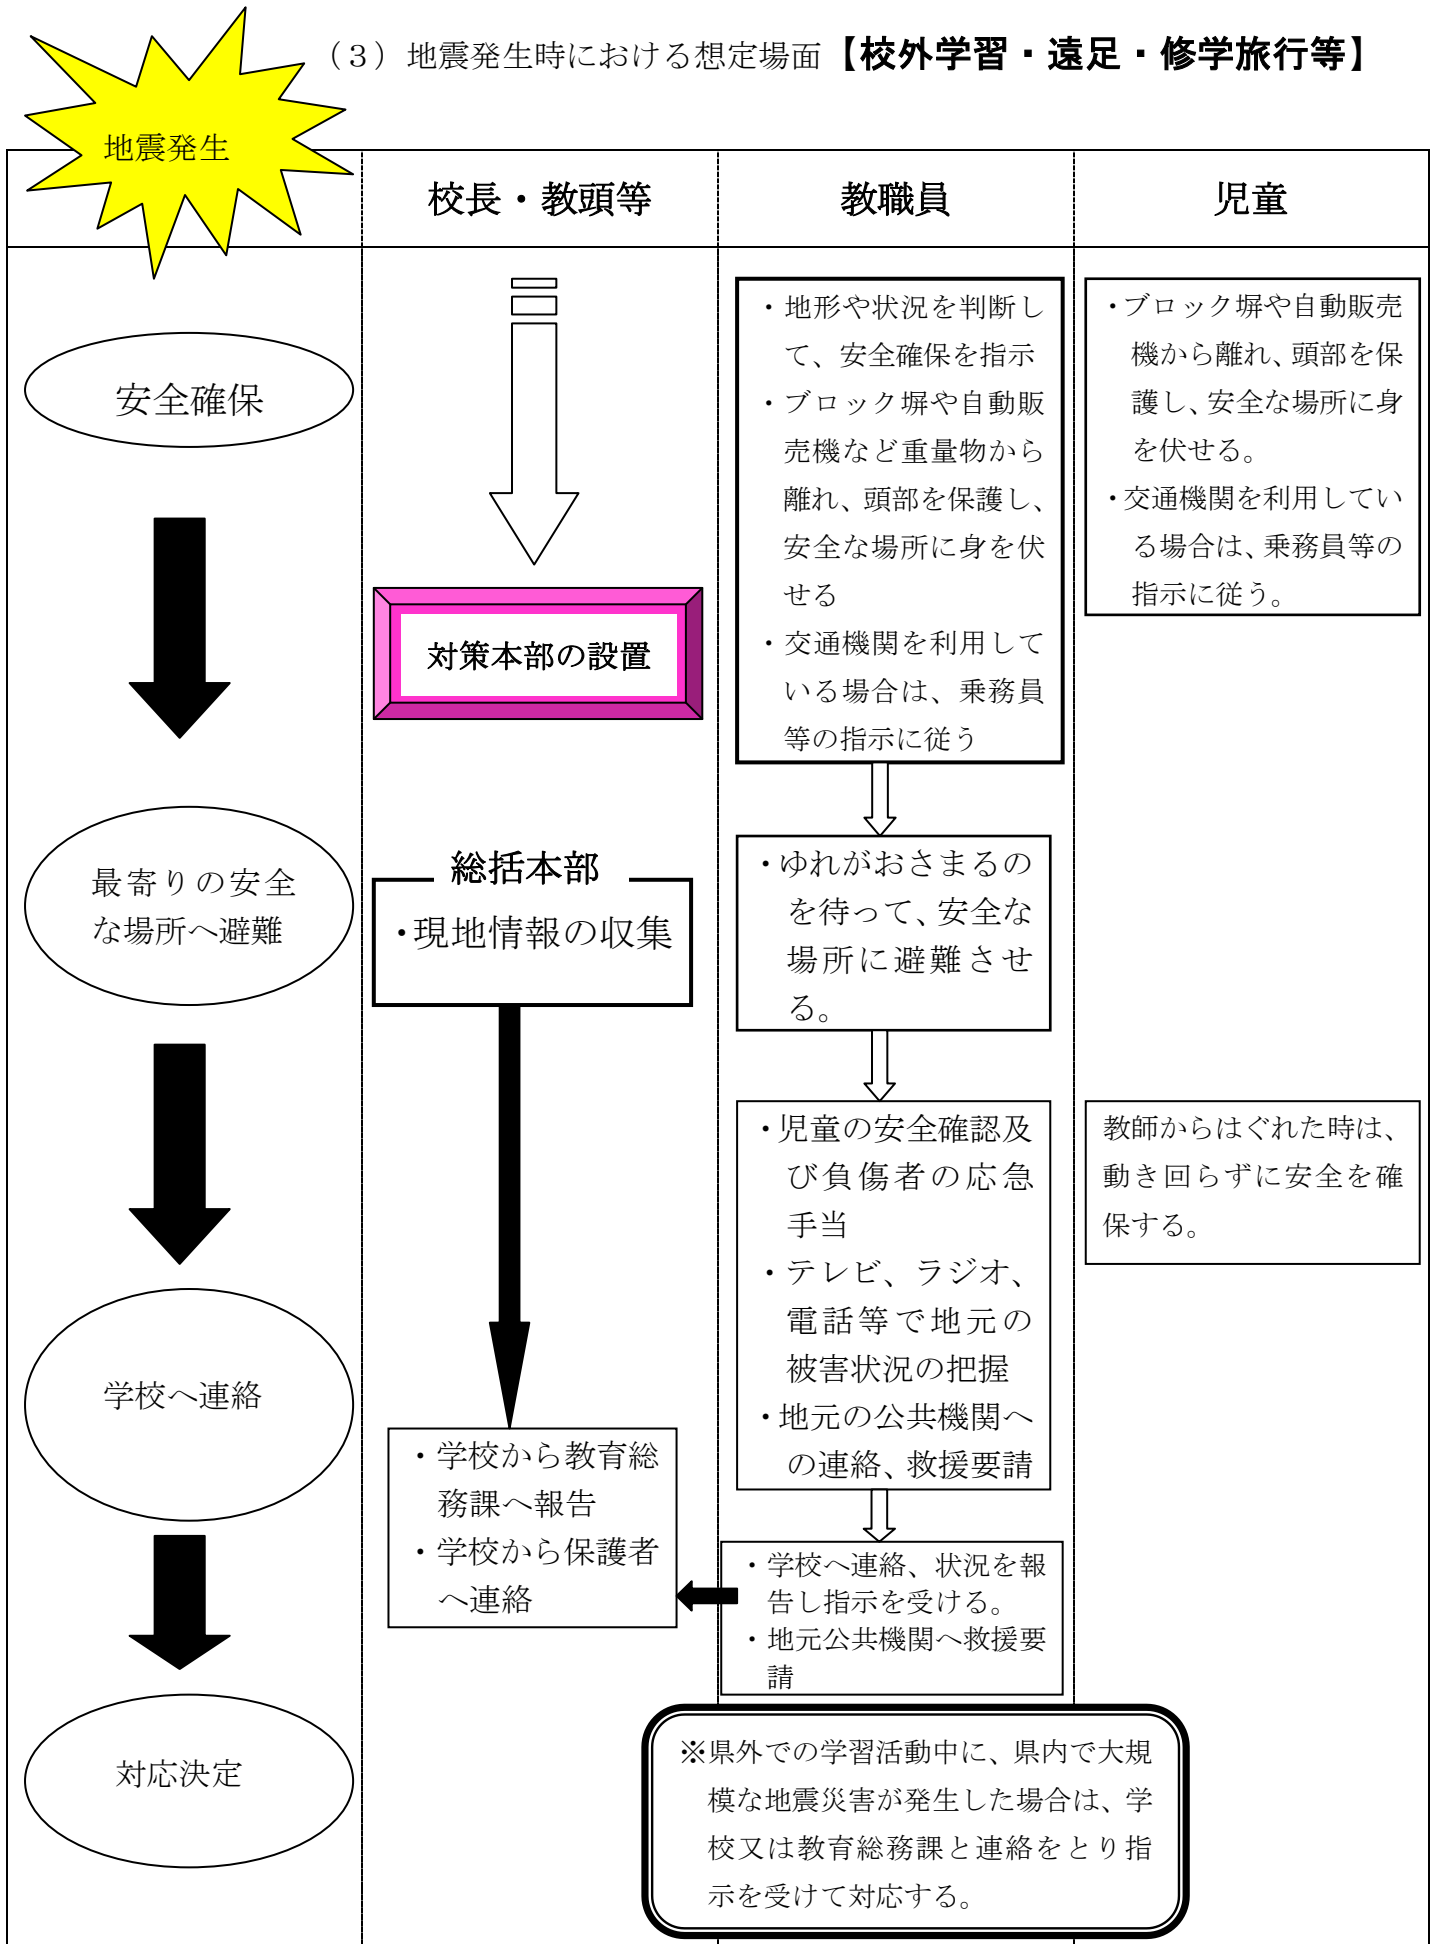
（3）地震発生時における想定場面【校外学習・遠足・修学旅行等】

地震発生

校長・教頭等

教職員

児童

安全確保

対策本部の設置

・地形や状況を判断して、安全確保を指示
・ブロック塀や自動販売機など重量物から離れ、頭部を保護し、安全な場所に身を伏せる
・交通機関を利用している場合は、乗務員等の指示に従う

・ブロック塀や自動販売機から離れ、頭部を保護し、安全な場所に身を伏せる。
・交通機関を利用している場合は、乗務員等の指示に従う。

最寄りの安全な場所へ避難

総括本部
・現地情報の収集

・ゆれがおさまるのを待って、安全な場所に避難させる。

・児童の安全確認及び負傷者の応急手当
・テレビ、ラジオ、電話等で地元の被害状況の把握
・地元の公共機関への連絡、救援要請

教師からはぐれた時は、動き回らずに安全を確保する。

学校へ連絡

・学校から教育総務課へ報告
・学校から保護者へ連絡

・学校へ連絡、状況を報告し指示を受ける。
・地元公共機関へ救援要請

対応決定

※県外での学習活動中に、県内で大規模な地震災害が発生した場合は、学校又は教育総務課と連絡をとり指示を受けて対応する。